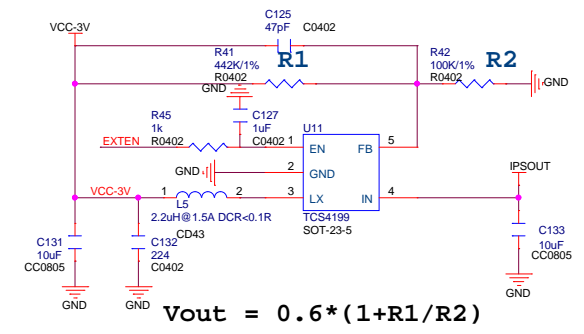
VCC-3V

C125
47pF C0402

R41
442K/1%
R0402
R1

R42
100K/1%
R0402
R2

GND

GND

R45
1k
R0402

C127
1uF
C0402

EXTEN

U11

1 EN FB 5

GND 2 GND

VCC-3V

1 L5 2

3 LX IN 4

IPSOUT

L5
2.2uH@1.5A DCR<0.1R
CD43

TCS4199
SOT-23-5

C131
10uF
CC0805

C132
224
C0402

C133
10uF
CC0805

GND

GND

GND

Vout = 0.6*(1+R1/R2)